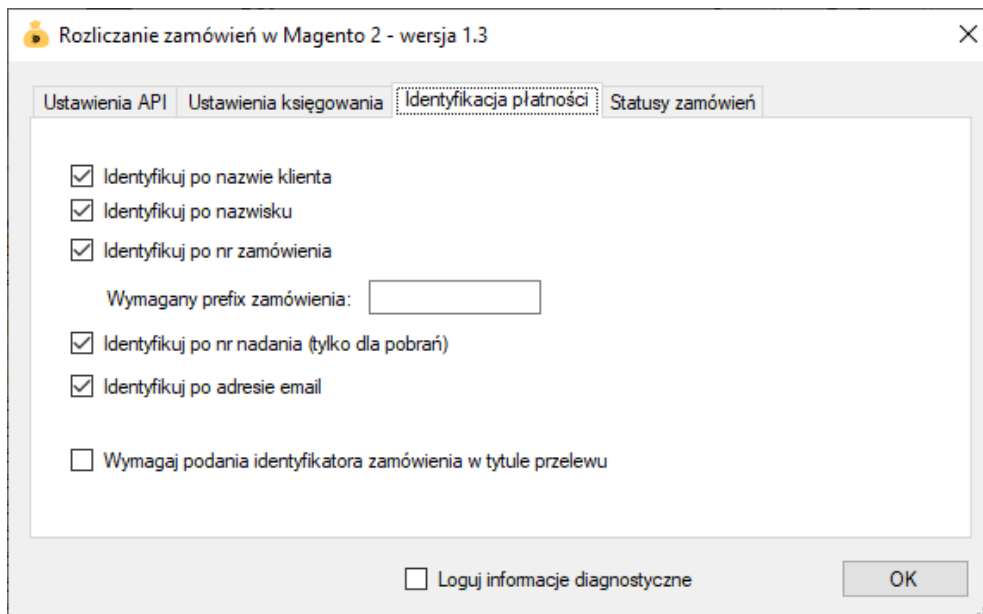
Rozliczanie zamówień w Magento 2 - wersja 1.3

Ustawienia API | Ustawienia księgowania | Identyfikacja płatności | Statusy zamówień

Identyfikuj po nazwie klienta
Identyfikuj po nazwisku
Identyfikuj po nr zamówienia
Wymagany prefix zamówienia:
Identyfikuj po nr nadania (tylko dla pobrań)
Identyfikuj po adresie email

Wymagaj podania identyfikatora zamówienia w tytule przelewu

Loguj informacje diagnostyczne
OK